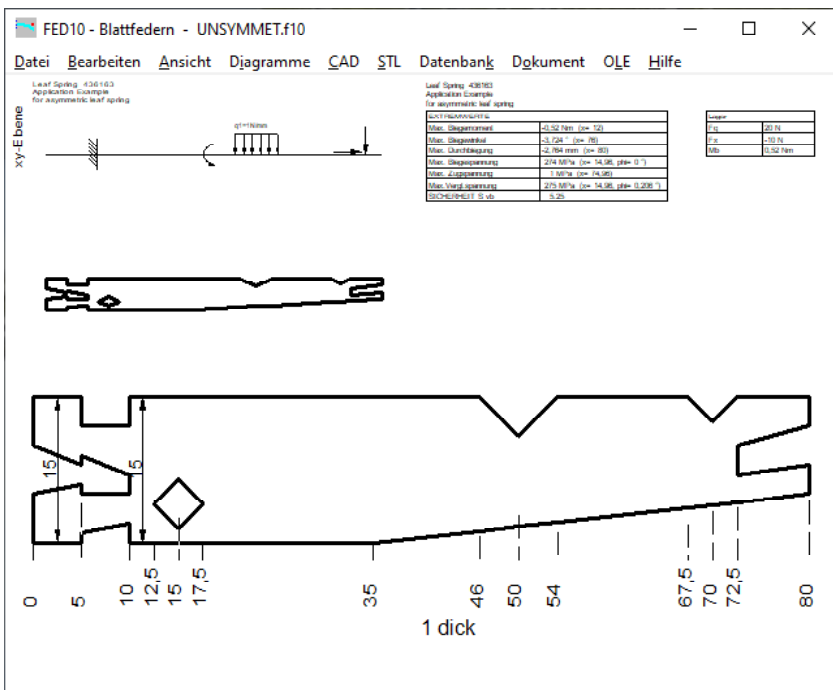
FED10 - Blattfedern - UNSYMMET.f10

Datei Bearbeiten Ansicht Diagramme CAD STL Datenbank Dokument OLE Hilfe

Leaf Spring 436163
Application Example
for asymmetric leaf spring

xy-Ebene

q1=1N/mm

Leaf Spring 436163
Application Example
for asymmetric leaf spring

| EXTREMWERTE | |
|---|---|
| Max. Biegemoment | -0,52 Nm (x= 12) |
| Max. Biegewinkel | -3,724 ° (x= 76) |
| Max. Durchbiegung | -2,764 mm (x= 80) |
| Max. Biegespannung | 274 MPa (x= 14,98, phi= 0 °) |
| Max. Zugspannung | 1 MPa (x= 14,98) |
| Max.Vergl.spannung | 275 MPa (x= 14,98, phi= 0,208 °) |
| SICHERHEIT S vb | 5,25 |

| Lager | |
|---|---|
| Fq | 20 N |
| Fx | -10 N |
| Mb | 0,52 Nm |

15
5

0 5 10 12,5 15 17,5 35 46 50 54 67,5 70 72,5 80

1 dick